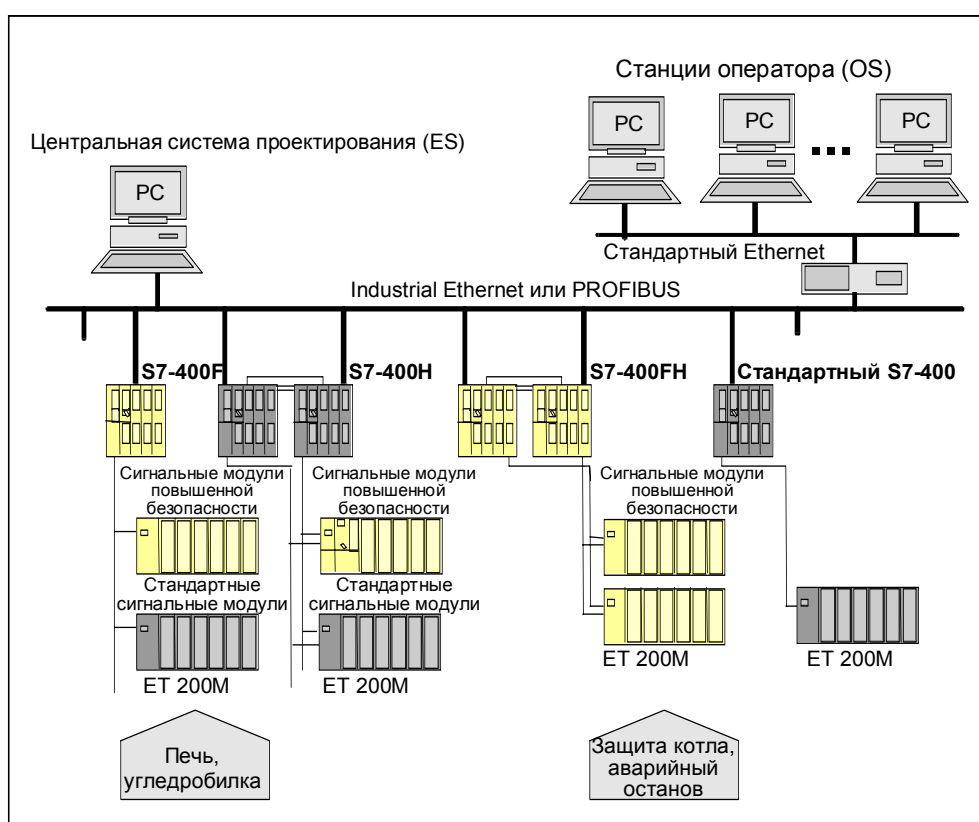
Станции оператора (OS)

PC

PC

PC

Центральная система проектирования (ES)

PC

Стандартный Ethernet

Industrial Ethernet или PROFIBUS

S7-400F

S7-400H

S7-400FH

Стандартный S7-400

Сигнальные модули повышенной безопасности

Сигнальные модули повышенной безопасности

Сигнальные модули повышенной безопасности

Стандартные сигнальные модули

Стандартные сигнальные модули

ET 200M

ET 200M

ET 200M

ET 200M

Печь, угледробилка

Защита котла, аварийный останов